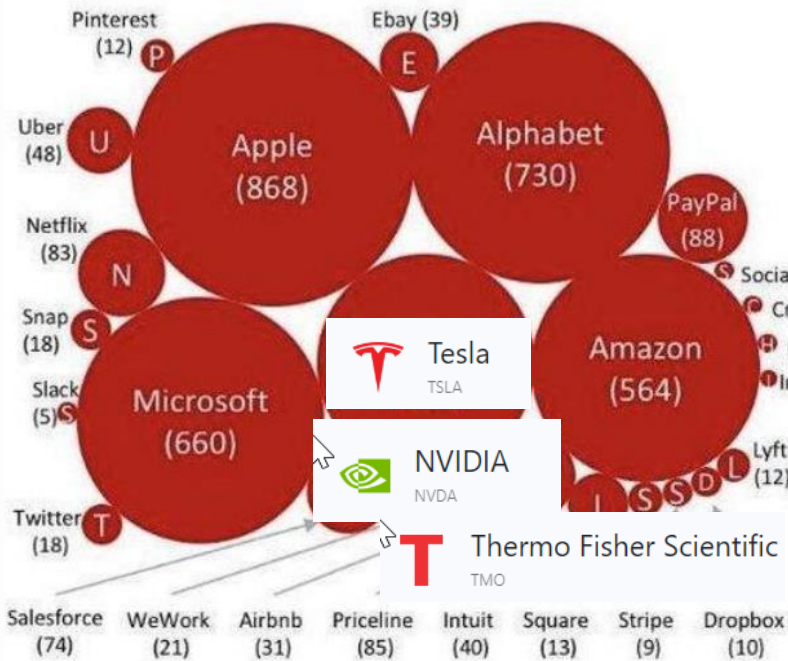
Pinterest (12) P

Ebay (39) E

Uber (48) U

Apple (868)

Alphabet (730)

PayPal (88)

Netflix (83) N

Socia

C

H

I

Snap (18) S

Tesla
TSLA

Amazon (564)

Slack (5) S

Microsoft (660)

NVIDIA
NVDA

Lyft (12)

L D S S S L

Twitter (18) T

Thermo Fisher Scientific
TMO

Salesforce (74)

WeWork (21)

Airbnb (31)

Priceline (85)

Intuit (40)

Square (13)

Stripe (9)

Dropbox (10)